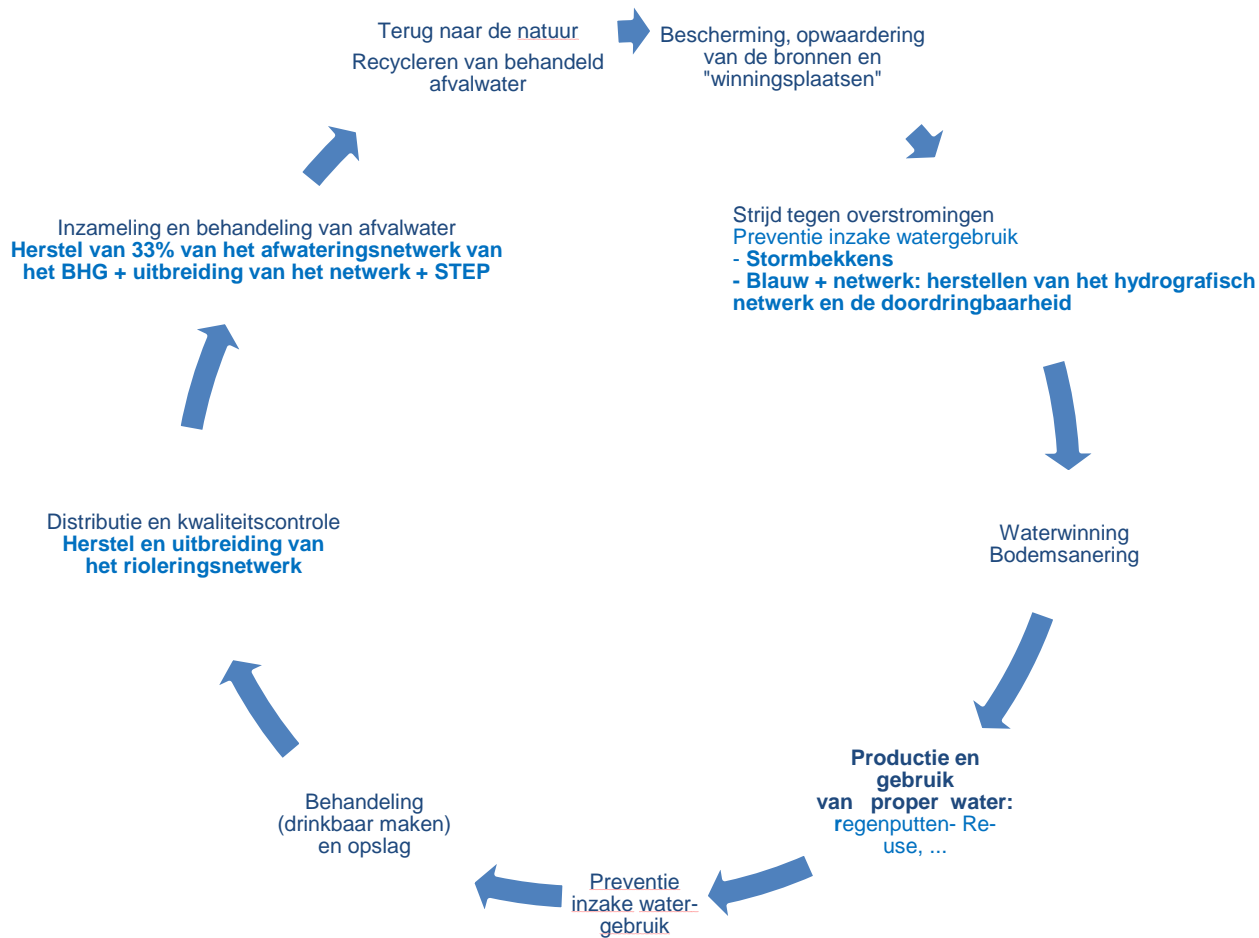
Terug naar de natuur
Recycleren van behandeld afvalwater

Bescherming, opwaardering van de bronnen en "winningsplaatsen"

Strijd tegen overstromingen
Preventie inzake watergebruik
- Stormbekkens
- Blauw + netwerk: herstellen van het hydrografisch netwerk en de doordringbaarheid

Waterwinning
Bodemsanering

Productie en gebruik van proper water: regenputten- Re-use, ...

Preventie inzake watergebruik

Behandeling (drinkbaar maken) en opslag

Distributie en kwaliteitscontrole
Herstel en uitbreiding van het rioleringsnetwerk

Inzameling en behandeling van afvalwater
Herstel van 33% van het afwateringsnetwerk van het BHG + uitbreiding van het netwerk + STEP